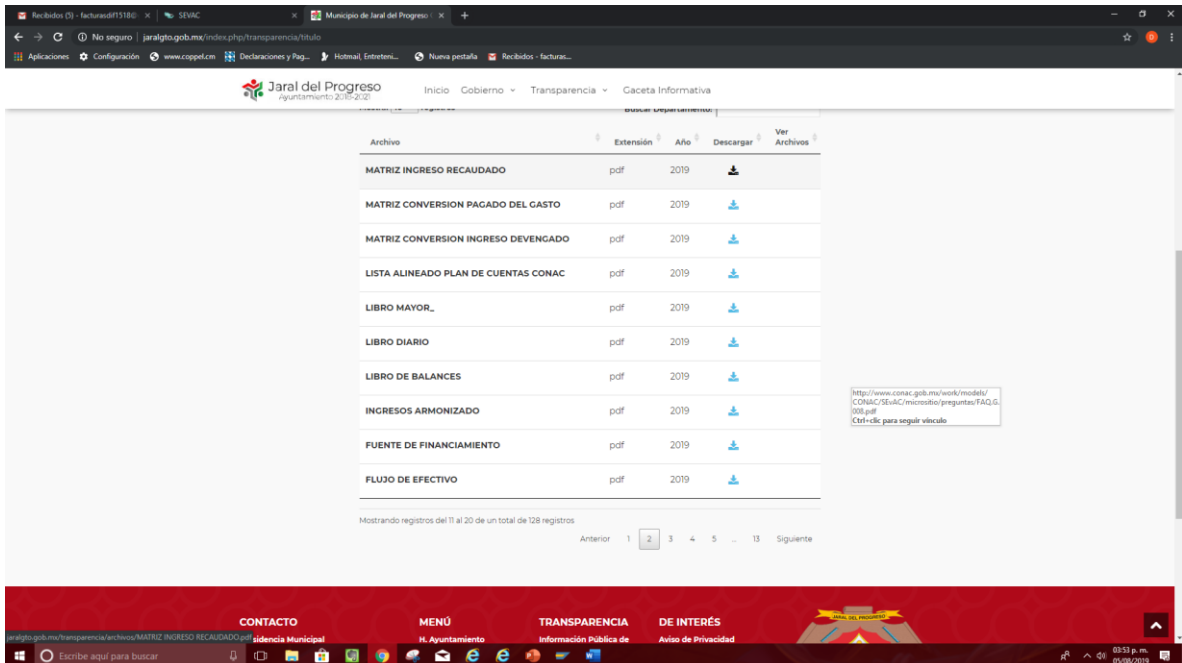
Recibidos (5) - facturasdif1518@ × | SEVAC × | Municipio de Jaral del Progreso × +

No seguro | jaralgto.gob.mx/index.php/transparencia/titulo

Aplicaciones Configuración www.coppel.cm Declaraciones y Pag... Hotmail, Entreteni... Nueva pestaña Recibidos - facturas...

Jaral del Progreso Ayuntamiento 2018-2021 Inicio Gobierno Transparencia Gaceta Informativa

Buscar Departamento:

| Archivo | Extensión | Año | Descargar | Ver Archivos |
|---|---|---|---|---|
| MATRIZ INGRESO RECAUDADO | pdf | 2019 | | |
| MATRIZ CONVERSION PAGADO DEL GASTO | pdf | 2019 | | |
| MATRIZ CONVERSION INGRESO DEVENGADO | pdf | 2019 | | |
| LISTA ALINEADO PLAN DE CUENTAS CONAC | pdf | 2019 | | |
| LIBRO MAYOR_ | pdf | 2019 | | |
| LIBRO DIARIO | pdf | 2019 | | |
| LIBRO DE BALANCES | pdf | 2019 | | |
| INGRESOS ARMONIZADO | pdf | 2019 | | |
| FUENTE DE FINANCIAMIENTO | pdf | 2019 | | |
| FLUJO DE EFECTIVO | pdf | 2019 | | |

http://www.conac.gob.mx/work/models/CONAC/SEvAC/micrositio/preguntas/FAQ.G.008.pdf
Ctrl+clic para seguir vínculo

Mostrando registros del 11 al 20 de un total de 128 registros

Anterior 1 2 3 4 5 ... 13 Siguiente

CONTACTO
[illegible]sidencia Municipal
MENÚ
H. Ayuntamiento
TRANSPARENCIA
Información Pública de
DE INTERÉS
Aviso de Privacidad
JARAL DEL PROGRESO

jaralgto.gob.mx/transparencia/archivos/MATRIZ INGRESO RECAUDADO.pdf

Escribe aquí para buscar

03:53 p. m. 05/08/2019